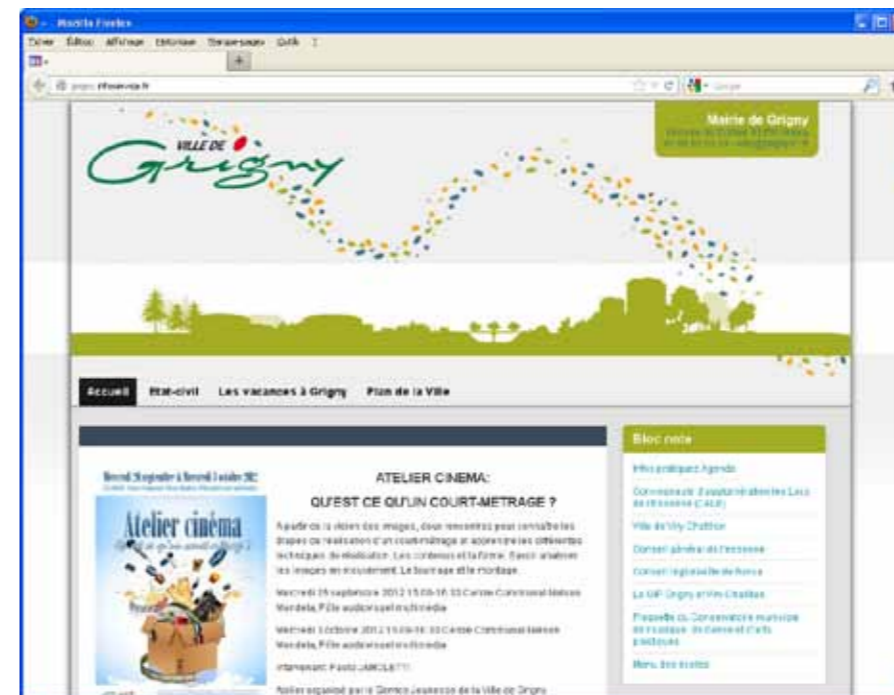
Mozilla Firefox

Fichier Édition Affichage Historique Marque-pages Outils ?

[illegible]

Mairie de Grigny
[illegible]
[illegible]

VILLE DE
Grigny

Accueil | Etat-civil | Les vacances à Grigny | Plan de la Ville

Mercredi 26 septembre à Mercredi 3 octobre 2012
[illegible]

Atelier cinéma
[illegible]

ATELIER CINEMA:
QU'EST CE QU'UN COURT-METRAGE ?

A partir de la vision des images, deux rencontres pour connaître les étapes de réalisation d'un court-métrage et apprendre les différentes techniques de réalisation. Les contenus et la forme. Savoir analyser les images en mouvement. Le tournage et le montage.

Mercredi 26 septembre 2012 15h00-16h30 Centre Communal Nelson Mandela, Pôle audiovisuel multimédia

Mercredi 3 octobre 2012 15h00-16h30 Centre Communal Nelson Mandela, Pôle audiovisuel multimédia

Intervenant: Paolo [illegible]

Atelier organisé par le Service Jeunesse de la Ville de Grigny

Bloc note

Infos pratiques Agenda

Communauté d'agglomération Les Lacs de l'Essonne (CALE)

Ville de Viry Chatillon

Conseil général de l'essonne

Conseil régional de France

La GIP Grigny et Viry-Chatillon

Plaquette du Conservatoire municipal de musique, de danse et d'arts plastiques

Menu des écoles